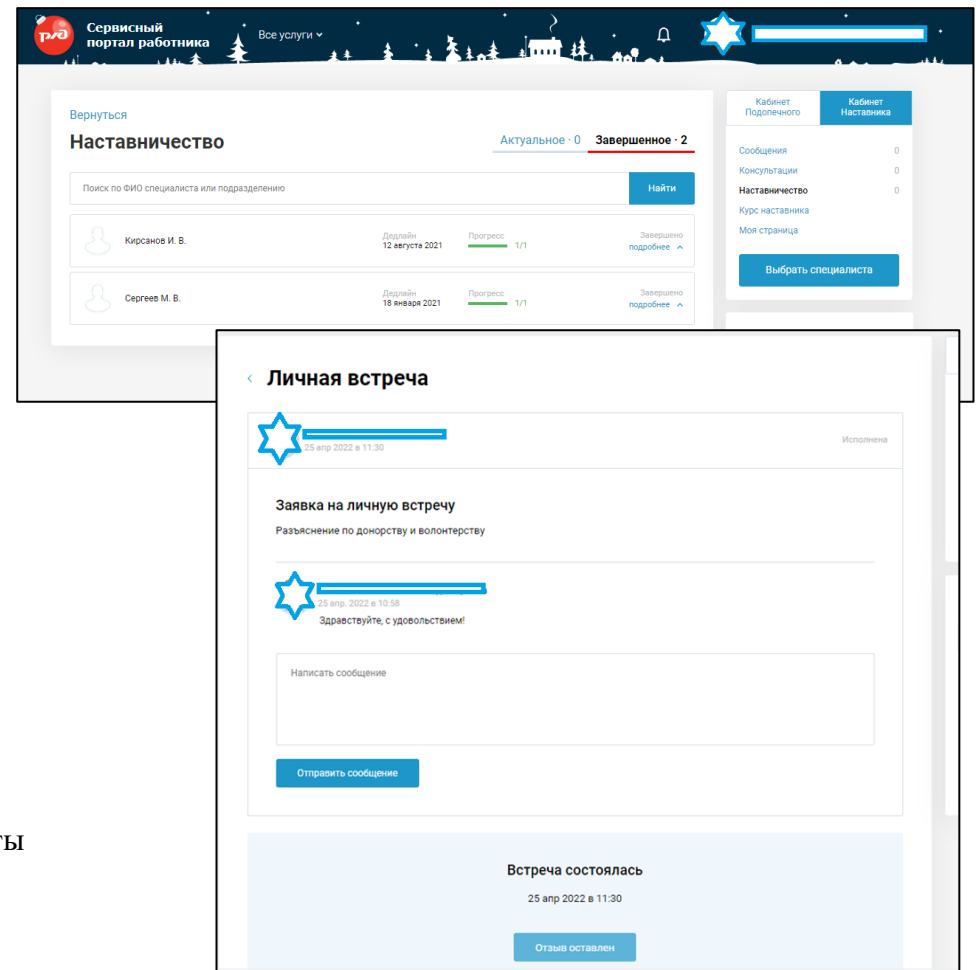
РЖД Сервисный портал работника

Все услуги

Вернуться

Наставничество

Актуальное · 0 Завершенное · 2

Поиск по ФИО специалиста или подразделению

Найти

Кирсанов И. В.

Дедлайн
12 августа 2021

Прогресс
1/1

Завершено
подробнее

Сергеев М. В.

Дедлайн
18 января 2021

Прогресс
1/1

Завершено
подробнее

Кабинет Подопечного

Кабинет Наставника

Сообщения 0

Консультации 0

Наставничество 0

Курс наставника

Моя страница

Выбрать специалиста

‹ Личная встреча

25 апр 2022 в 11:30

Исполнена

Заявка на личную встречу

Разъяснение по донорству и волонтерству

25 апр. 2022 в 10:58

Здравствуйте, с удовольствием!

Написать сообщение

Отправить сообщение

Встреча состоялась

25 апр 2022 в 11:30

Отзыв оставлен

ты